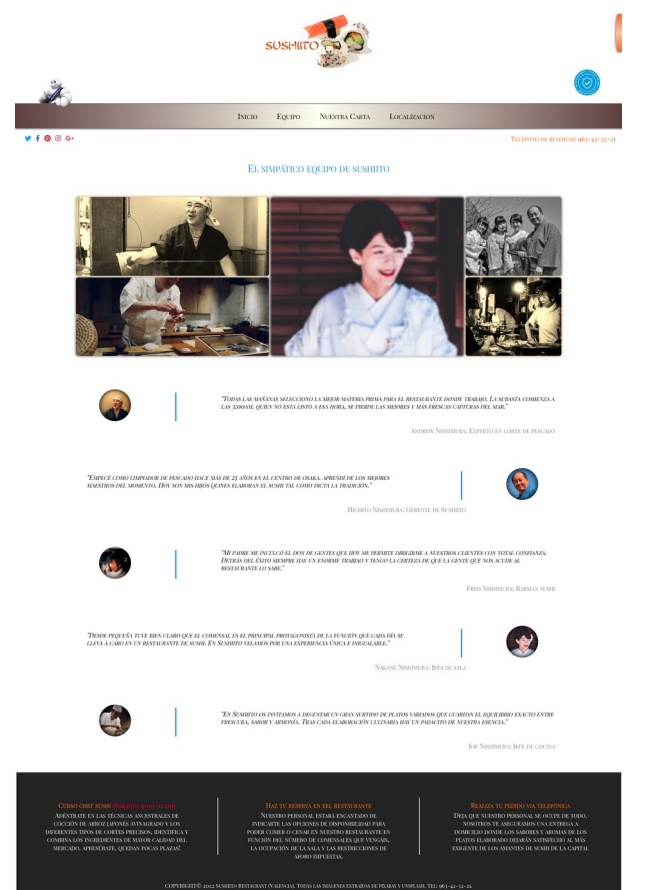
SUSHIITO

Inicio Equipo Nuestra Carta Localizacion

Teléfono de reservas: 963-42-32-21

El simpático equipo de Sushiito

"Todas las mañanas selecciono la mejor materia prima para el restaurante donde trabajo. La subasta comienza a las 3:00am, quien no esta listo a esa hora, se pierde las mejores y más frescas capturas del mar."

Andrew Nishimura: Experto en corte de pescado

"Empecé como limpiador de pescado hace más de 25 años en el centro de Osaka. Aprendí de los mejores maestros del momento. Hoy son mis hijos quines elaboran el sushi tal como dicta la tradición."

Hichiro Nishimura: Gerente de Sushiito

"Mi padre me inculcó el don de gentes que hoy me permite dirigirme a nuestros clientes con total confianza. Detrás del éxito siempre hay un enorme trabajo y tengo la certeza de que la gente que nos acude al restaurante lo sabe."

Fred Nishimura: Barman sushi

"Desde pequeña tuve bien claro que el comensal es el principal protagonista de la función que cada día se lleva a cabo en un restaurante de sushi. En Sushiito velamos por una experiencia única e inigualable."

Nakane Nishimura: Jefa de sala

"En Sushiito os invitamos a degustar un gran surtido de platos variados que guardan el equilibrio exacto entre frescura, sabor y armonía. Tras cada elaboración culinaria hay un pinacito de nuestra esencia."

Joe Nishimura: Jefe de cocina

Curso chef sushi (Sábados 10:00-12:00)
Adéntrate en las técnicas ancestrales de cocción de arroz japonés avinagrado y los diferentes tipos de cortes precisos. Identifica y combina los ingredientes de mayor calidad del mercado. Apresúrate, ¡quedan pocas plazas!

Haz tu reserva en el restaurante
Nuestro personal estará encantado de indicarte las opciones de disponibilidad para poder comer o cenar en nuestro restaurante en función del número de comensales que vengáis, la ocupación de la sala y las restricciones de aforo impuestas.

Realiza tu pedido vía telefónica
Deja que nuestro personal se ocupe de todo, nosotros te aseguramos una entrega a domicilio donde los sabores y aromas de los platos elaborado dejarán satisfecho al más exigente de los amantes de sushi de la capital.

COPYRIGHT© 2022 Sushiito Restaurant (Valencia). Todas las imágenes extraídas de Pixabay y Unsplash. Tel: 963-42-32-21.